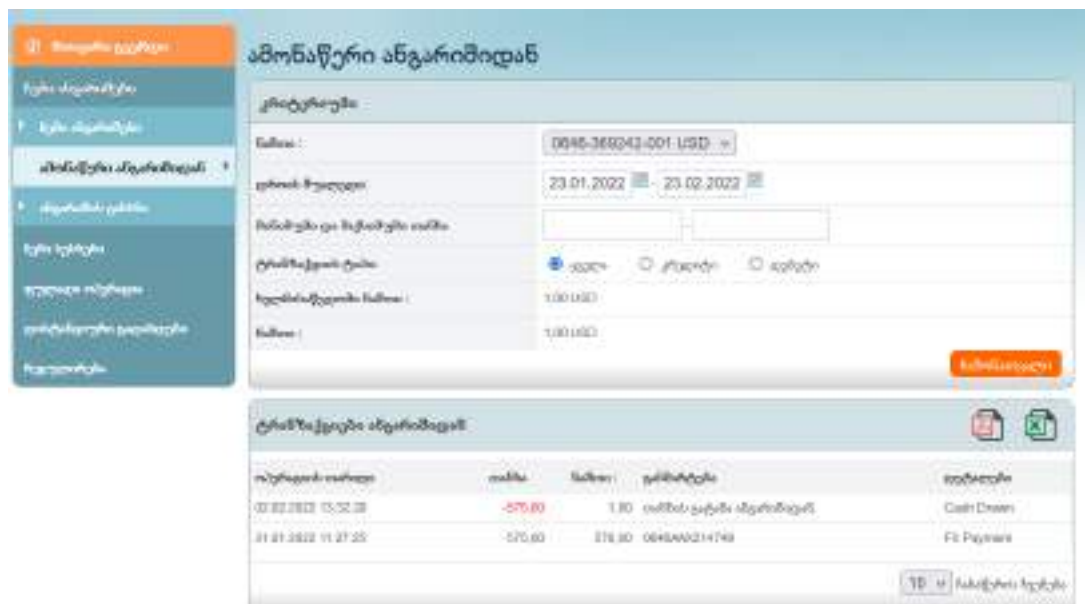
ამონაწერი ანგარიშიდან

კრიტერიუმები

ნაშთი : 0846-369242-001 USD

ცვლის შუალედი 23.01.2022 - 23.02.2022

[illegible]

ტრანზაქციის ტიპი ყველა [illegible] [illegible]

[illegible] 1.00 USD

ნაშთი : 1.00 USD

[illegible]

ტრანზაქციები ანგარიშიდან

| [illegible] | თანხა | ნაშთი | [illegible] | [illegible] |
|---|---|---|---|---|
| 02.02.2022 13:32:38 | -575.60 | 1.00 | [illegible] ანგარიშიდან | Cash Drawn |
| 31.01.2022 11:27:25 | 575.60 | 576.60 | 0846AA0214749 | FX Payment |

10

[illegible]